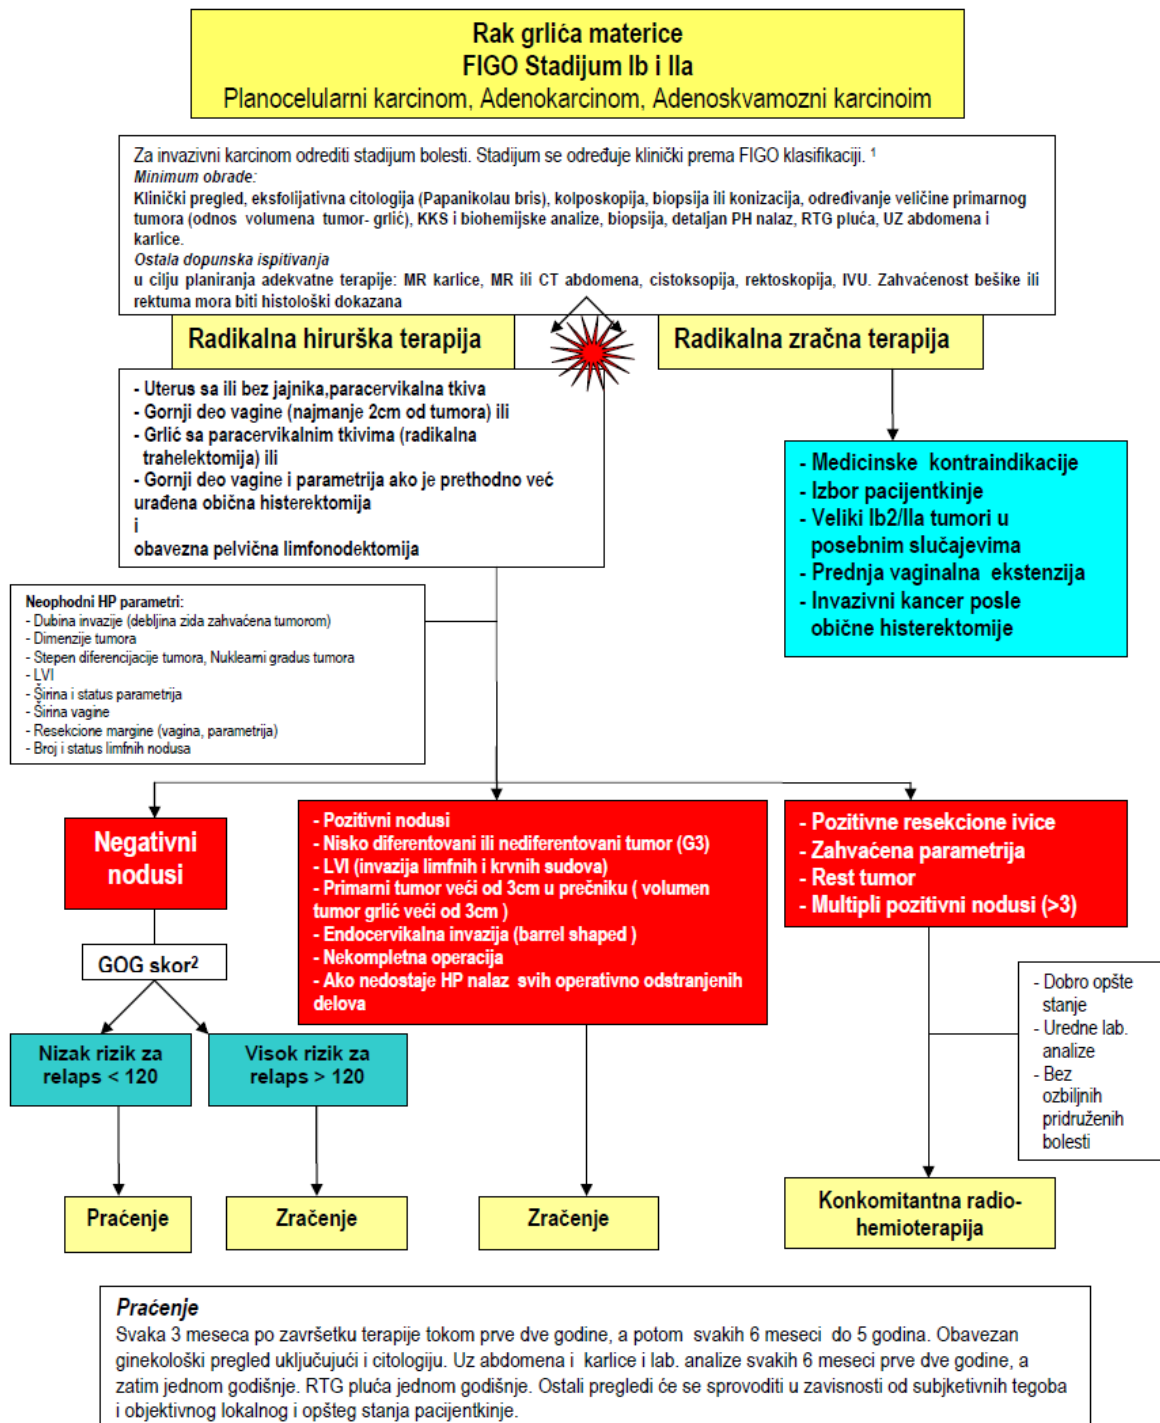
Rak grlića materice
FIGO Stadijum Ib i IIa
Planocelularni karcinom, Adenokarcinom, Adenoskvamozni karcinoim

Za invazivni karcinom odrediti stadijum bolesti. Stadijum se određuje klinički prema FIGO klasifikaciji. $^1$
Minimum obrade:
Klinički pregled, eksfolijativna citologija (Papanikolau bris), kolposkopija, biopsija ili konizacija, određivanje veličine primarnog tumora (odnos volumena tumor- grlić), KKS i biohemijske analize, biopsija, detaljan PH nalaz, RTG pluća, UZ abdomena i karlice.
Ostala dopunska ispitivanja
u cilju planiranja adekvatne terapije: MR karlice, MR ili CT abdomena, cistoskopija, rektoskopija, IVU. Zahvaćenost bešike ili rektuma mora biti histološki dokazana

Radikalna hirurška terapija

Radikalna zračna terapija

- Uterus sa ili bez jajnika,paracervikalna tkiva
- Gornji deo vagine (najmanje 2cm od tumora) ili
- Grlić sa paracervikalnim tkivima (radikalna trahelektomija) ili
- Gornji deo vagine i parametrija ako je prethodno već urađena obična histerektomija
i
obavezna pelvična limfonodektomija

- Medicinske kontraindikacije
- Izbor pacijentkinje
- Veliki Ib2/IIa tumori u posebnim slučajevima
- Prednja vaginalna ekstenzija
- Invazivni kancer posle obične histerektomije

Neophodni HP parametri:
- Dubina invazije (debljina zida zahvaćena tumorom)
- Dimenzije tumora
- Stepen diferencijacije tumora, Nukleami gradus tumora
- LVI
- Širina i status parametrija
- Širina vagine
- Resekcione margine (vagina, parametrija)
- Broj i status limfnih nodusa

Negativni nodusi

- Pozitivni nodusi
- Nisko diferentovani ili nediferentovani tumor (G3)
- LVI (invazija limfnih i krvnih sudova)
- Primarni tumor veći od 3cm u prečniku ( volumen tumor grlić veći od 3cm )
- Endocervikalna invazija (barrel shaped )
- Nekompletna operacija
- Ako nedostaje HP nalaz svih operativno odstranjenih delova

- Pozitivne resekcione ivice
- Zahvaćena parametrija
- Rest tumor
- Multipli pozitivni nodusi (>3)

GOG skor$^2$

Nizak rizik za relaps < 120

Visok rizik za relaps > 120

- Dobro opšte stanje
- Uredne lab. analize
- Bez ozbiljnih pridruženih bolesti

Praćenje

Zračenje

Zračenje

Konkomitantna radio-hemioterapija

Praćenje
Svaka 3 meseca po završetku terapije tokom prve dve godine, a potom svakih 6 meseci do 5 godina. Obavezan ginekološki pregled uključujući i citologiju. Uz abdomena i karlice i lab. analize svakih 6 meseci prve dve godine, a zatim jednom godišnje. RTG pluća jednom godišnje. Ostali pregledi će se sprovoditi u zavisnosti od subjektivnih tegoba i objektivnog lokalnog i opšteg stanja pacijentkinje.